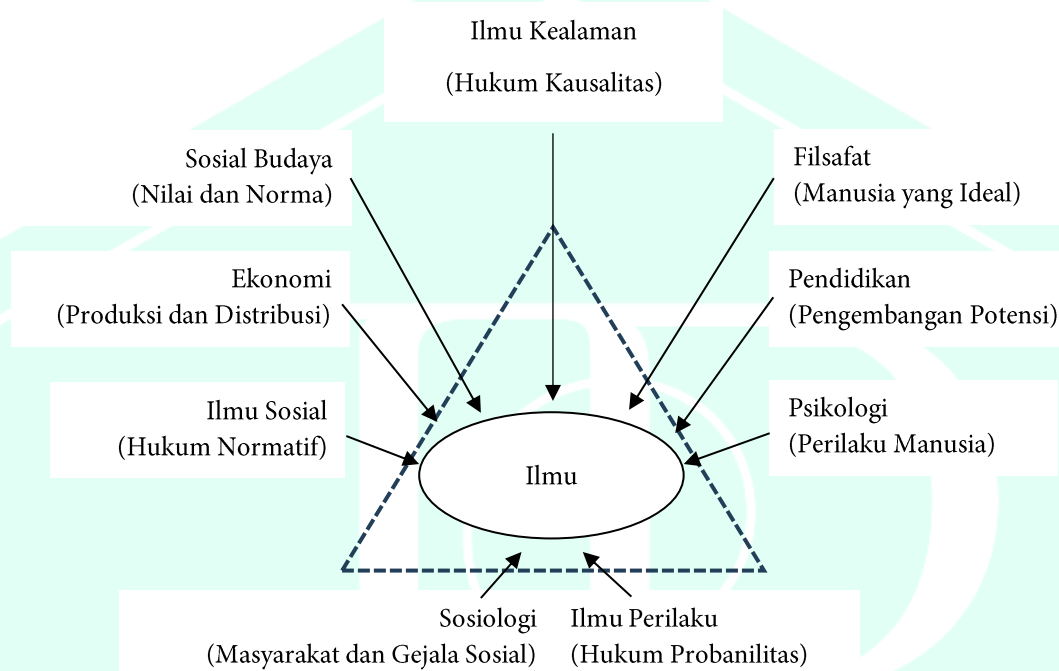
Ilmu Kealaman
(Hukum Kausalitas)

Sosial Budaya
(Nilai dan Norma)

Filsafat
(Manusia yang Ideal)

Ekonomi
(Produksi dan Distribusi)

Pendidikan
(Pengembangan Potensi)

Ilmu Sosial
(Hukum Normatif)

Psikologi
(Perilaku Manusia)

Ilmu

Sosiologi
(Masyarakat dan Gejala Sosial)

Ilmu Perilaku
(Hukum Probanilitas)